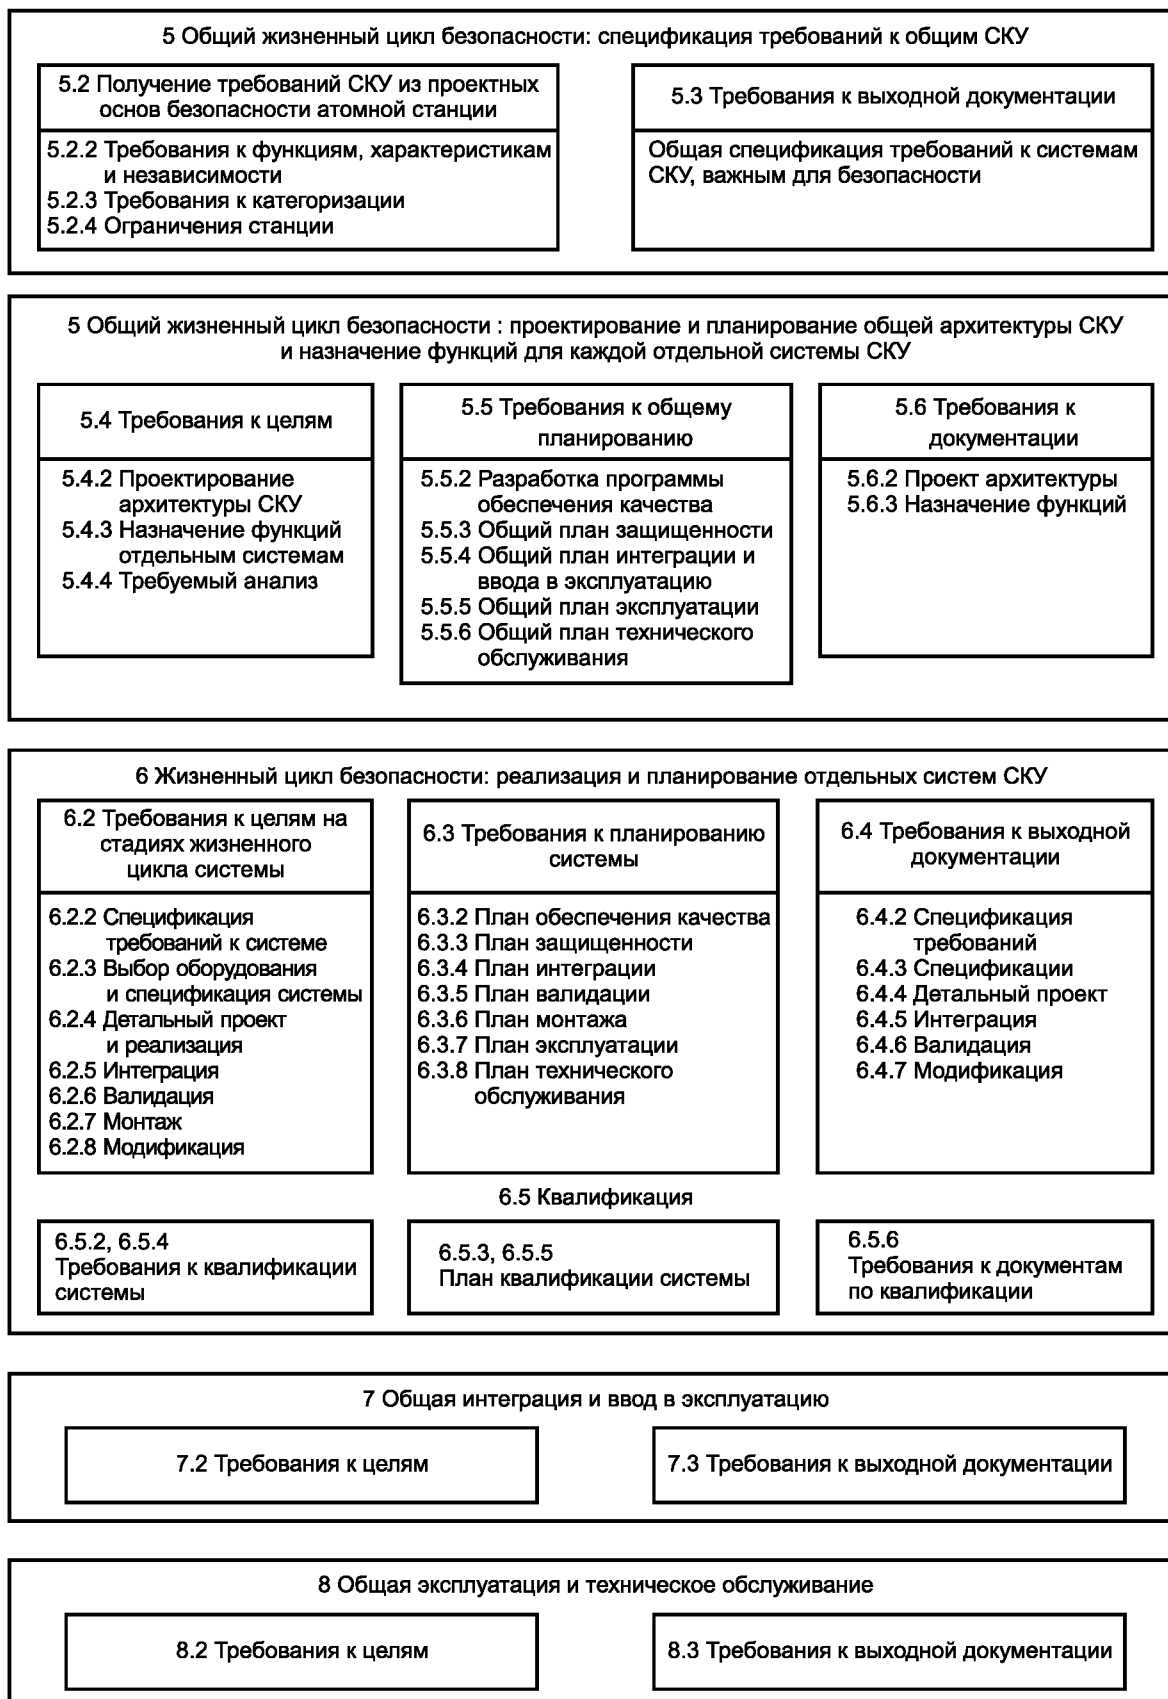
5 Общий жизненный цикл безопасности: спецификация требований к общим СКУ

5.2 Получение требований СКУ из проектных основ безопасности атомной станции

5.2.2 Требования к функциям, характеристикам и независимости
5.2.3 Требования к категоризации
5.2.4 Ограничения станции

5.3 Требования к выходной документации

Общая спецификация требований к системам СКУ, важным для безопасности

5 Общий жизненный цикл безопасности : проектирование и планирование общей архитектуры СКУ и назначение функций для каждой отдельной системы СКУ

5.4 Требования к целям

5.4.2 Проектирование архитектуры СКУ
5.4.3 Назначение функций отдельным системам
5.4.4 Требуемый анализ

5.5 Требования к общему планированию

5.5.2 Разработка программы обеспечения качества
5.5.3 Общий план защищенности
5.5.4 Общий план интеграции и ввода в эксплуатацию
5.5.5 Общий план эксплуатации
5.5.6 Общий план технического обслуживания

5.6 Требования к документации

5.6.2 Проект архитектуры
5.6.3 Назначение функций

6 Жизненный цикл безопасности: реализация и планирование отдельных систем СКУ

6.2 Требования к целям на стадиях жизненного цикла системы

6.2.2 Спецификация требований к системе
6.2.3 Выбор оборудования и спецификация системы
6.2.4 Детальный проект и реализация
6.2.5 Интеграция
6.2.6 Валидация
6.2.7 Монтаж
6.2.8 Модификация

6.3 Требования к планированию системы

6.3.2 План обеспечения качества
6.3.3 План защищенности
6.3.4 План интеграции
6.3.5 План валидации
6.3.6 План монтажа
6.3.7 План эксплуатации
6.3.8 План технического обслуживания

6.4 Требования к выходной документации

6.4.2 Спецификация требований
6.4.3 Спецификации
6.4.4 Детальный проект
6.4.5 Интеграция
6.4.6 Валидация
6.4.7 Модификация

6.5 Квалификация

6.5.2, 6.5.4
Требования к квалификации системы

6.5.3, 6.5.5
План квалификации системы

6.5.6
Требования к документам по квалификации

7 Общая интеграция и ввод в эксплуатацию

7.2 Требования к целям

7.3 Требования к выходной документации

8 Общая эксплуатация и техническое обслуживание

8.2 Требования к целям

8.3 Требования к выходной документации